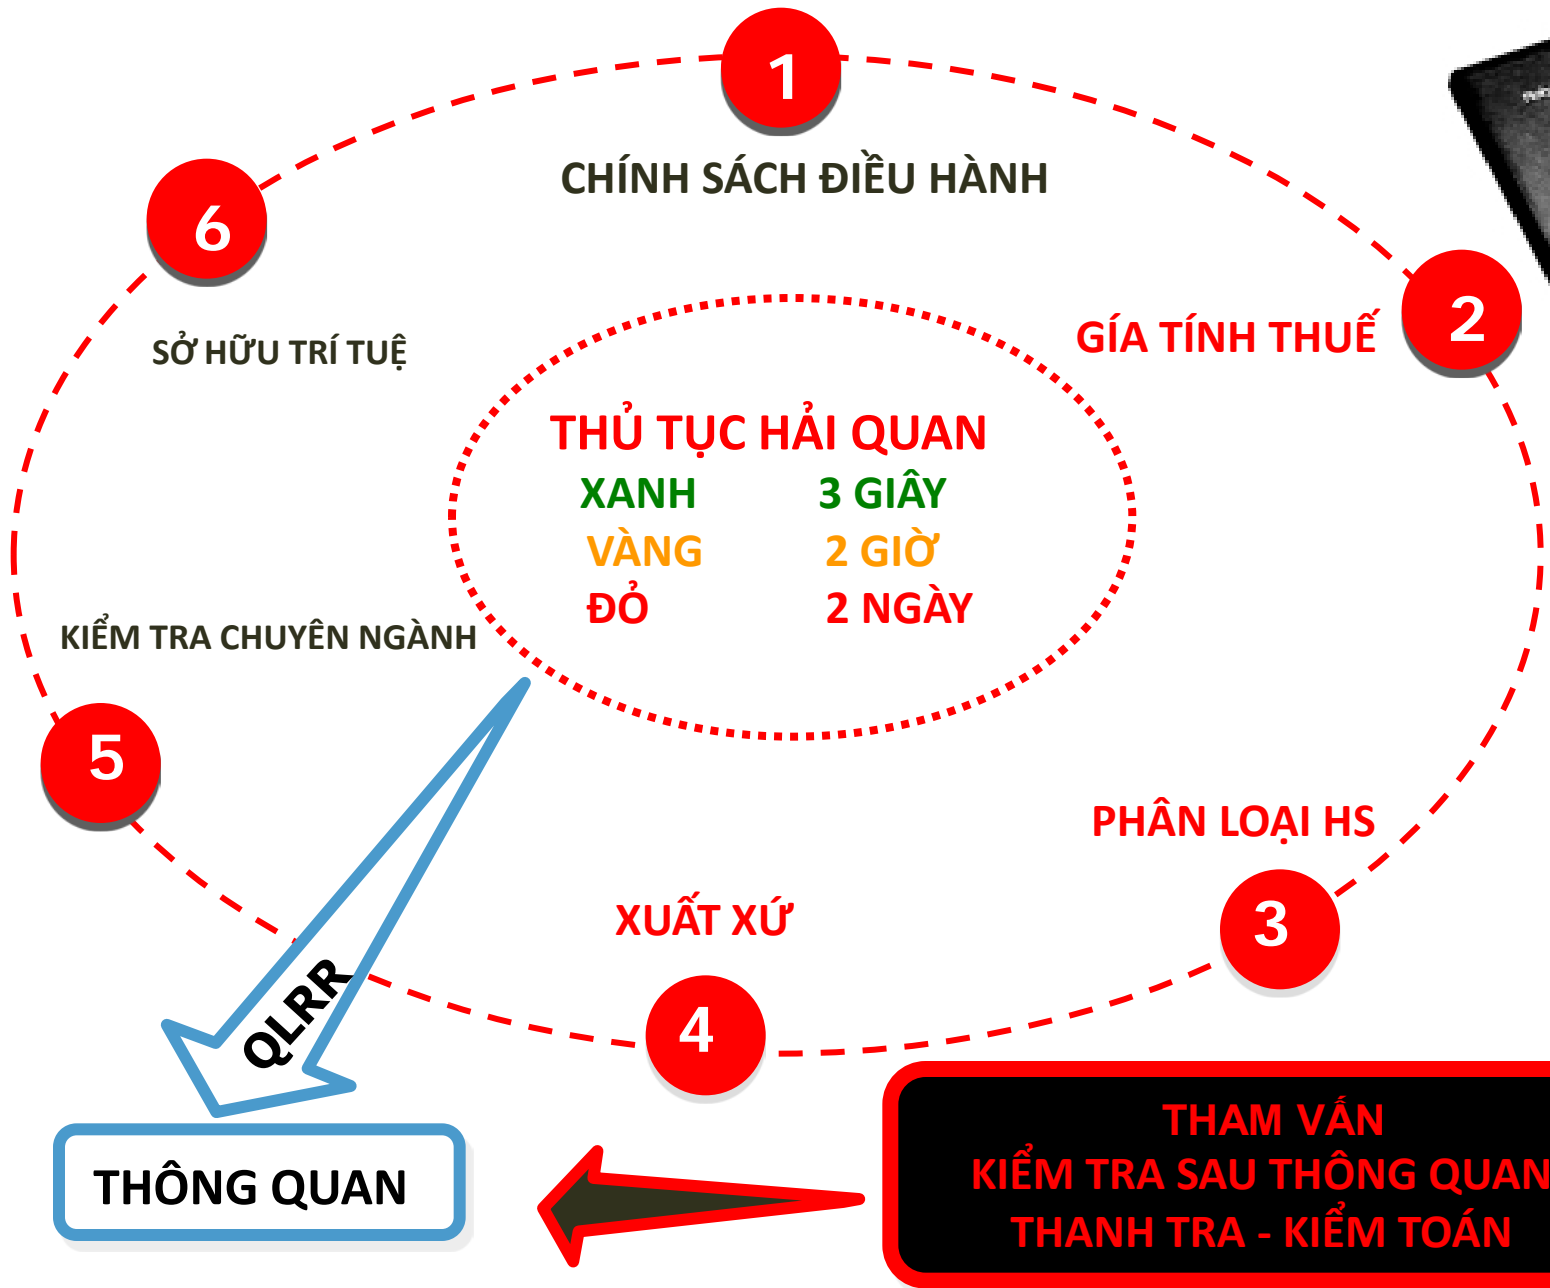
1

CHÍNH SÁCH ĐIỀU HÀNH

6

SỞ HỮU TRÍ TUỆ

GÍA TÍNH THUẾ

2

THỦ TỤC HẢI QUAN

| XANH | 3 GIÂY |
|---|---|
| VÀNG | 2 GIỜ |
| ĐỎ | 2 NGÀY |

KIỂM TRA CHUYÊN NGÀNH

5

PHÂN LOẠI HS

XUẤT XỨ

3

QLRR

4

THÔNG QUAN

THAM VẤN
KIỂM TRA SAU THÔNG QUAN
THANH TRA - KIỂM TOÁN